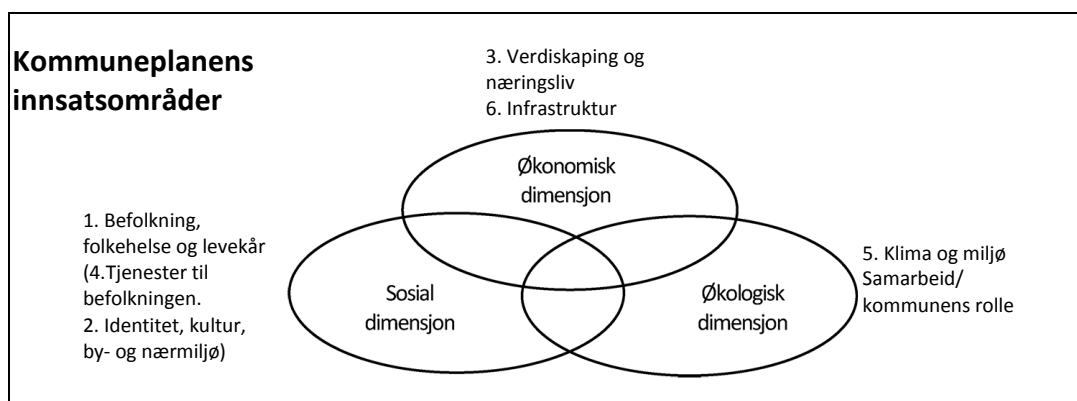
**Kommuneplanens innsatsområder**

3. Verdiskaping og næringsliv
6. Infrastruktur

Økonomisk dimensjon

1. Befolkning, folkehelse og levekår (4.Tjenester til befolkningen.
2. Identitet, kultur, by- og nærmiljø)

Sosial dimensjon

Økologisk dimensjon

5. Klima og miljø
Samarbeid/ kommunens rolle